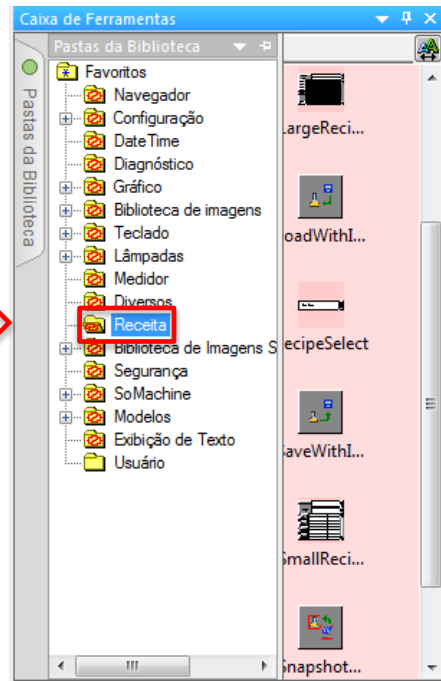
Caixa de Ferramentas

Pastas da Biblioteca

Pastas da Biblioteca

Favoritos
Navegador
Configuração
DateTime
Diagnóstico
Gráfico
Biblioteca de imagens
Teclado
Lâmpadas
Medidor
Diversos
Receita
Biblioteca de Imagens S
Segurança
SoMachine
Modelos
Exibição de Texto
Usuário

LargeReci...
oadWithI...
ecipeSelect
SaveWithI...
SmallReci...
Snapshot...